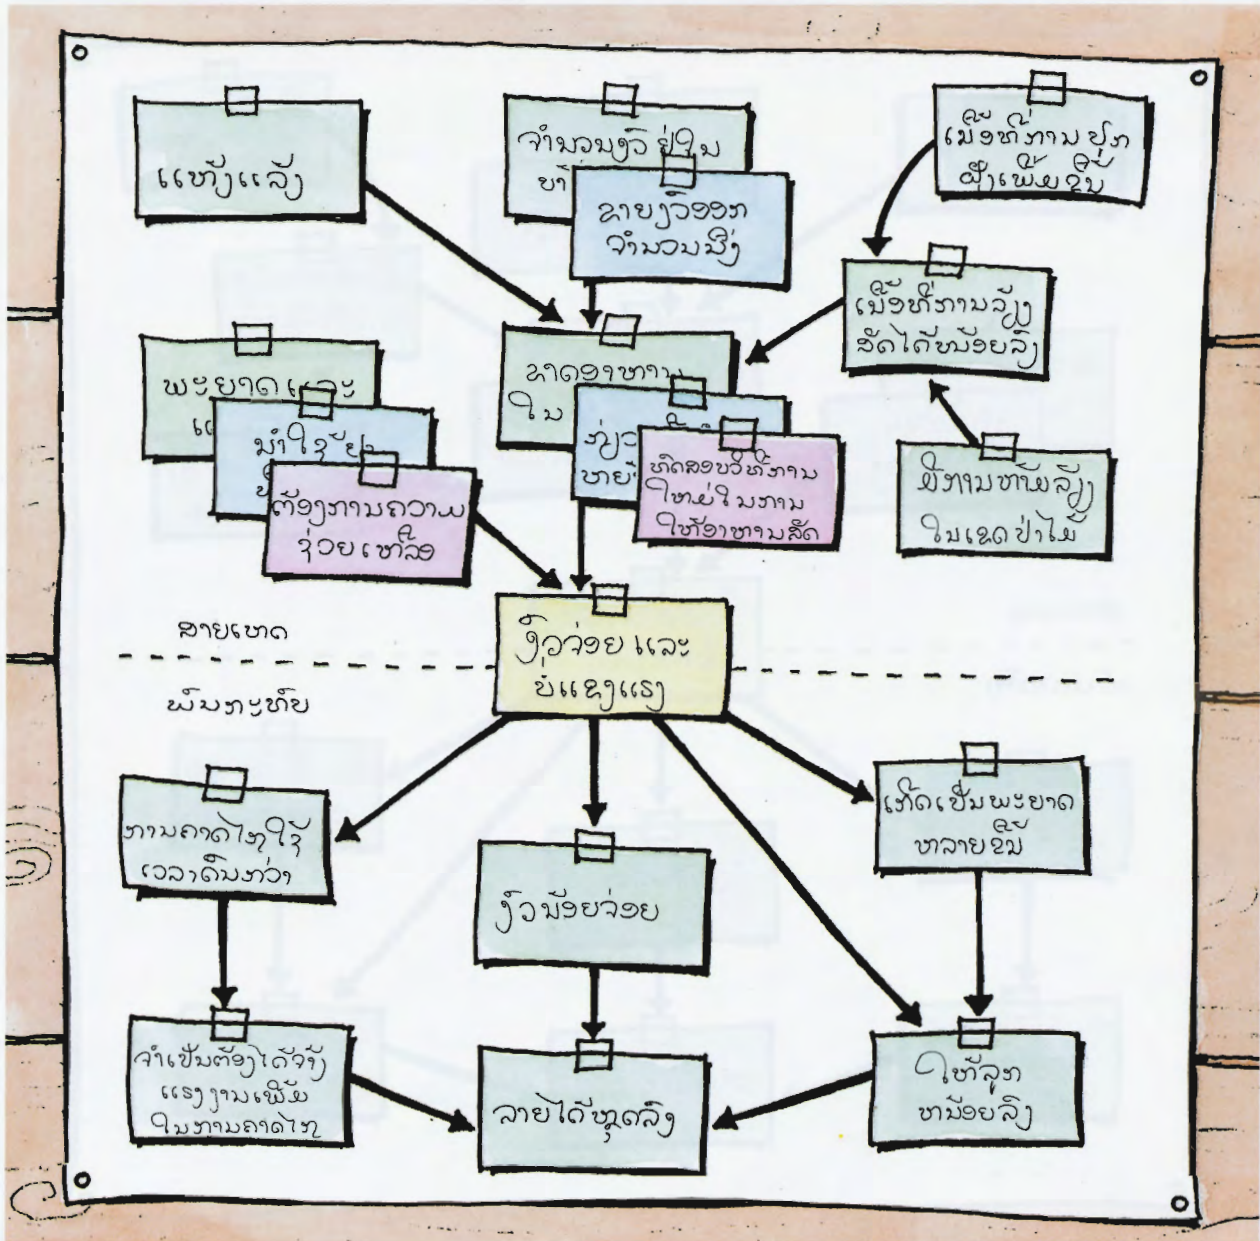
ແຫ້ງແລ້ງ

ຈຳນວນງົວ ຢູ່ໃນ
ບາ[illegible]

ຂາຍງົວອອກ
ຈຳນວນນຶ່ງ

ເນື້ອທີ່ການ ປູກ
ຝ້າຍເພີ່ມຂຶ້ນ

ເນື້ອທີ່ການລ້ຽງ
ສັດໄດ້ໜ້ອຍລົງ

ຂາດອາຫານ
ໃນ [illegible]

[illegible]
ຫາຍ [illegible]

ທົດລອງວິທີການ
ໃໝ່ໃນການ
ໃຫ້ອາຫານສັດ

ພະຍາດ ແລະ
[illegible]

ນຳໃຊ້ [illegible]
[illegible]

ຕ້ອງການຄວາມ
ຊ່ວຍເຫຼືອ

ມີການຫ້າມລ້ຽງ
ໃນເຂດປ່າໄມ້

ສາຍເຫດ

ງົວຈ່ອຍ ແລະ
ບໍ່ແຂງແຮງ

ຜົນກະທົບ

ການຄາດໄຖໃຊ້
ເວລາດົນກວ່າ

ງົວນ້ອຍຈ່ອຍ

ເກີດເປັນພະຍາດ
ຫລາຍຂຶ້ນ

ຈຳເປັນຕ້ອງໄດ້ຈ້າງ
ແຮງງານເພີ່ມ
ໃນການຄາດໄຖ

ລາຍໄດ້ຫຼຸດລົງ

ໃຫ້ລູກ
ໜ້ອຍລົງ